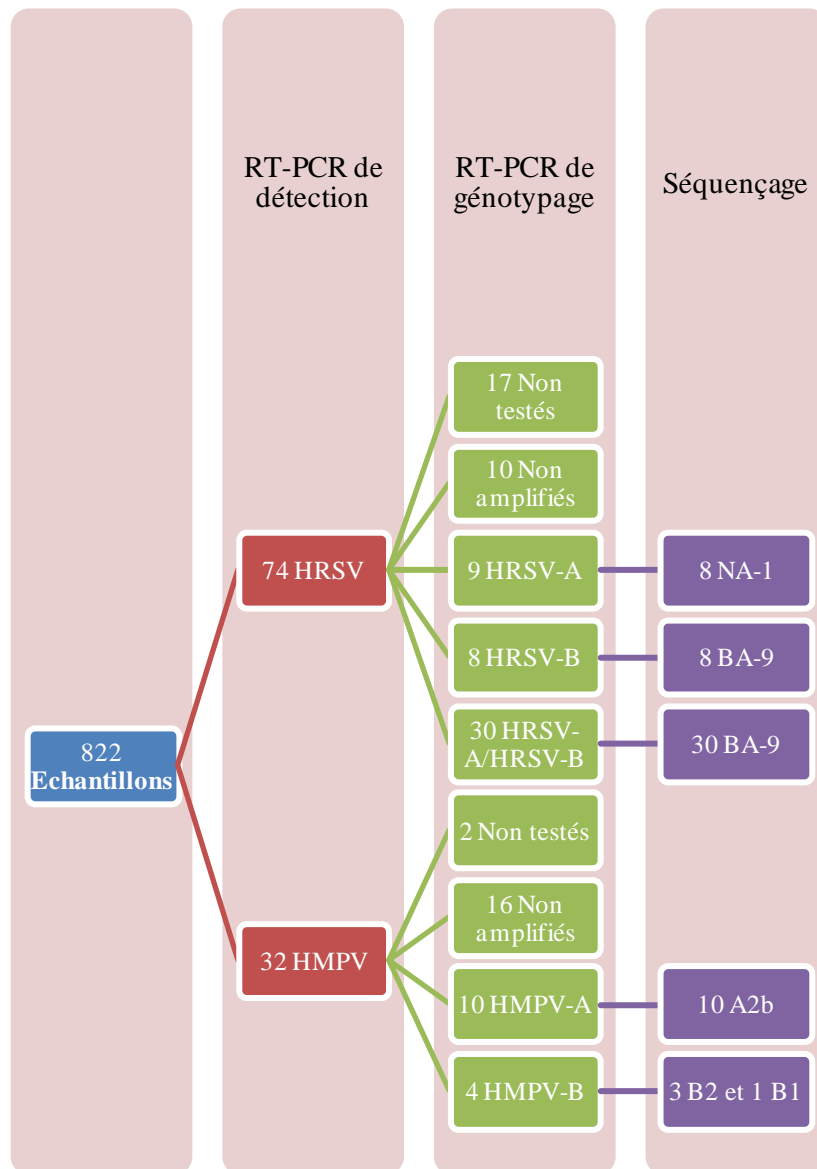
RT-PCR de détection

RT-PCR de génotypage

Séquençage

822 Echantillons

74 HRSV

32 HMPV

17 Non testés

10 Non amplifiés

9 HRSV-A

8 HRSV-B

30 HRSV-A/HRSV-B

2 Non testés

16 Non amplifiés

10 HMPV-A

4 HMPV-B

8 NA-1

8 BA-9

30 BA-9

10 A2b

3 B2 et 1 B1